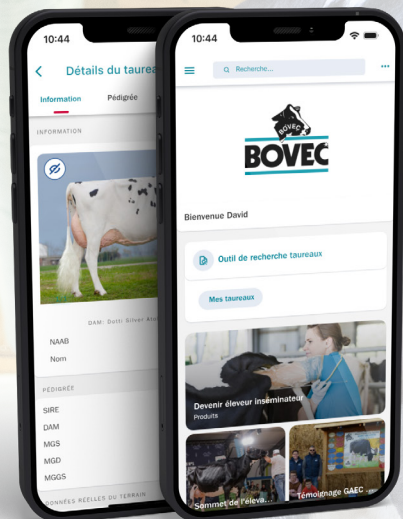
10:44

Détails du taureau

Information

Pédigrée

INFORMATION

DAM: Dutti Silver Ki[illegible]

NAAB

Nom

PÉDIGRÉE

SIRE

DAM

MGS

MGD

MGGS

DONNÉES RÉELLES DU TERRAIN

10:44

Recherche...

BOVEC

BOVEC

Bienvenue David

Outil de recherche taureaux

Mes taureaux

Devenir éleveur inséminateur

Produits

Sommet de l'éleva...

Témoignage GAEC ...